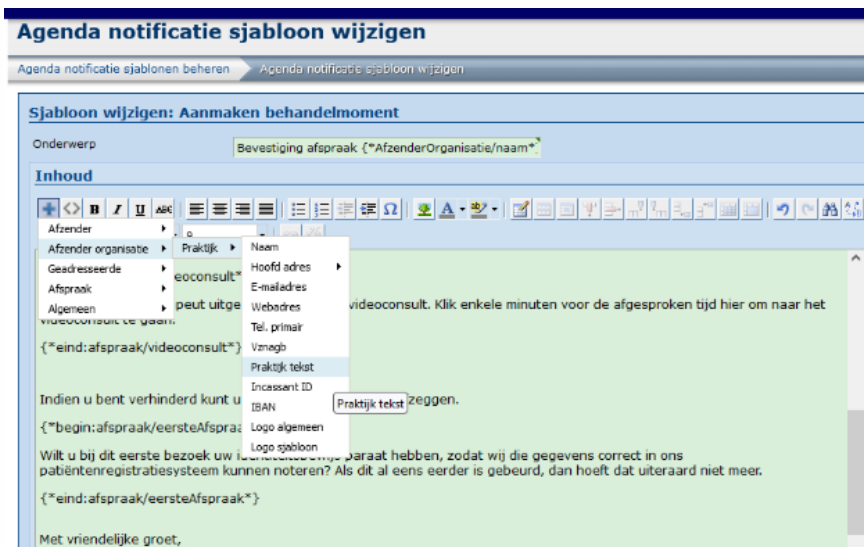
Agenda notificatie sjabloon wijzigen

Agenda notificatie sjablonen beheren    Agenda notificatie sjabloon wijzigen

Sjabloon wijzigen: Aanmaken behandelmoment

Onderwerp    Bevestiging afspraak {*AfzenderOrganisatie/naam*

Inhoud

B I U

Afzender
Afzender organisatie
Geadresseerde
Afspraak
Algemeen

Praktijk

Naam
Hoofd adres
E-mailadres
Webadres
Tel. primair
Vznagb
Praktijk tekst
Incassant ID
IBAN
Logo algemeen
Logo sjabloon

Praktijk tekst

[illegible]eoconsult*
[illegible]peut uitge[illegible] videoconsult. Klik enkele minuten voor de afgesproken tijd hier om naar het videoconsult te gaan.

{*eind:afspraak/videoconsult*}

Indien u bent verhinderd kunt u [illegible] zeggen.

{*begin:afspraak/eersteAfspra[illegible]

Wilt u bij dit eerste bezoek uw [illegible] paraat hebben, zodat wij die gegevens correct in ons patiëntenregistratiesysteem kunnen noteren? Als dit al eens eerder is gebeurd, dan hoeft dat uiteraard niet meer.

{*eind:afspraak/eersteAfspraak*}

Met vriendelijke groet,